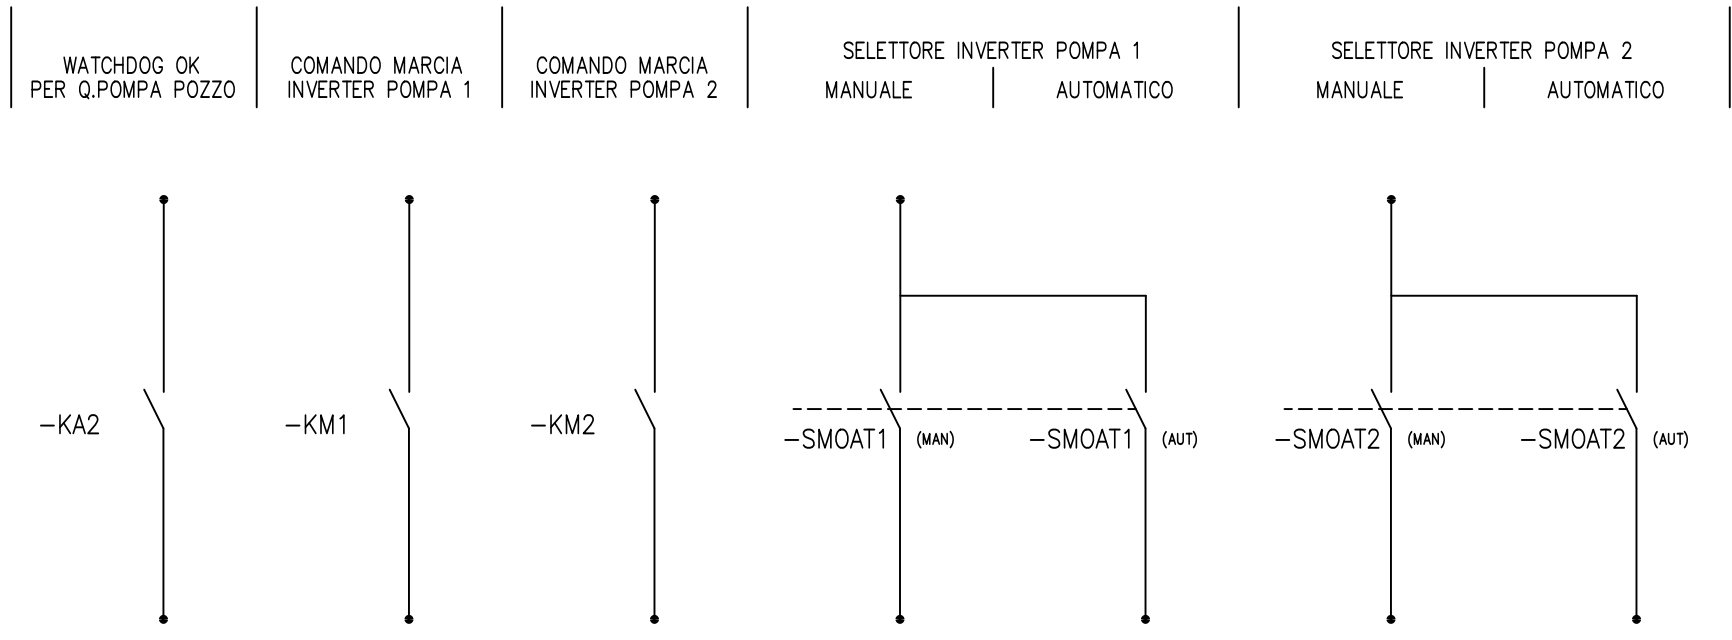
WATCHDOG OK
PER Q.POMPA POZZO

COMANDO MARCIA
INVERTER POMPA 1

COMANDO MARCIA
INVERTER POMPA 2

SELETTORE INVERTER POMPA 1
MANUALE | AUTOMATICO

SELETTORE INVERTER POMPA 2
MANUALE | AUTOMATICO

−KA2

−KM1

−KM2

−SMOAT1 (MAN)

−SMOAT1 (AUT)

−SMOAT2 (MAN)

−SMOAT2 (AUT)